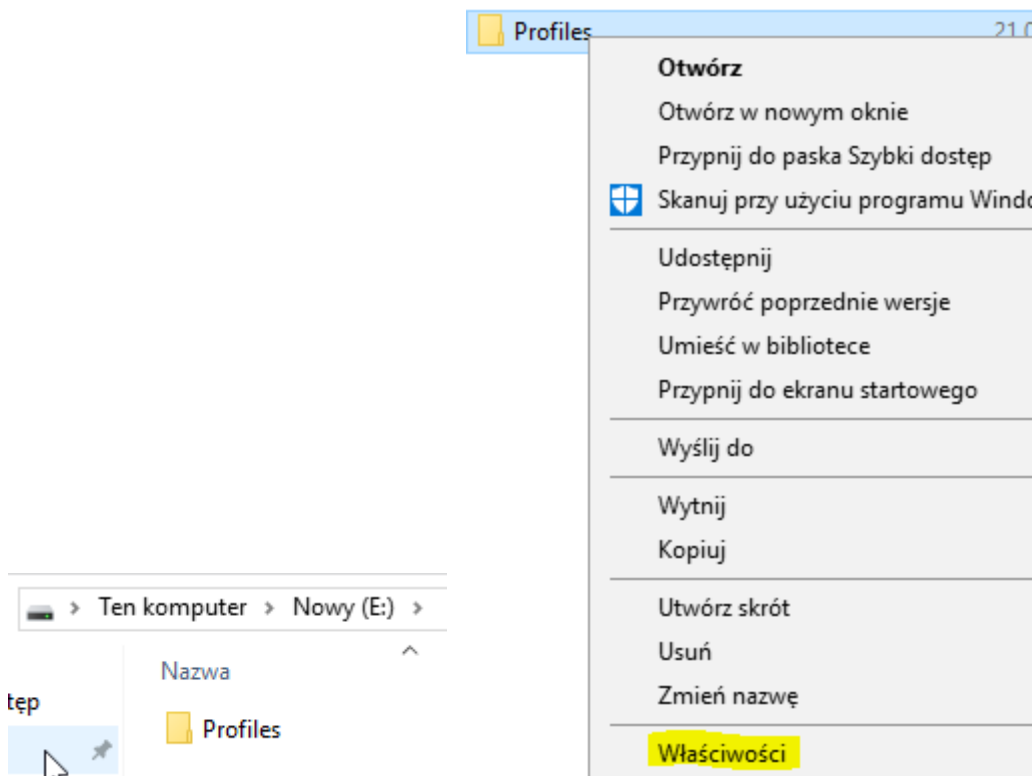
Profiles 21.0

Otwórz
Otwórz w nowym oknie
Przypnij do paska Szybki dostęp
Skanuj przy użyciu programu Windo
Udostępnij
Przywróć poprzednie wersje
Umieść w bibliotece
Przypnij do ekranu startowego
Wyślij do
Wytnij
Kopiuj
Utwórz skrót
Usuń
Zmień nazwę
Właściwości

> Ten komputer > Nowy (E:) >

tęp

Nazwa

Profiles